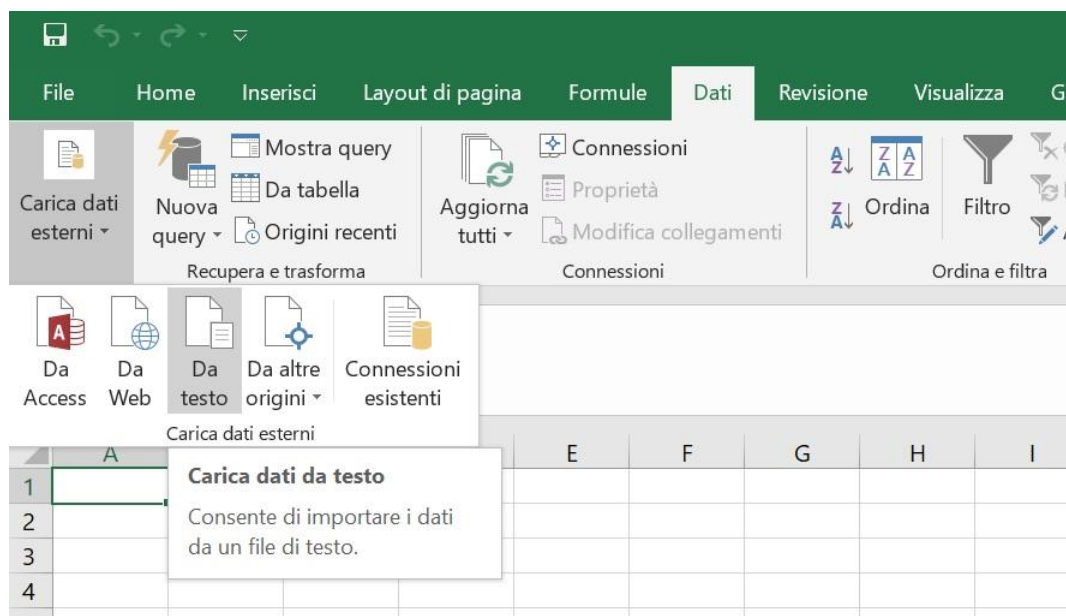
File Home Inserisci Layout di pagina Formule Dati Revisione Visualizza G

Carica dati esterni

Nuova query

Mostra query
Da tabella
Origini recenti

Recupera e trasforma

Aggiorna tutti

Connessioni
Proprietà
Modifica collegamenti

Connessioni

Ordina

Filtro

Ordina e filtra

Da Access

Da Web

Da testo

Da altre origini

Connessioni esistenti

Carica dati esterni

A E F G H I

1
2
3
4

Carica dati da testo

Consente di importare i dati da un file di testo.